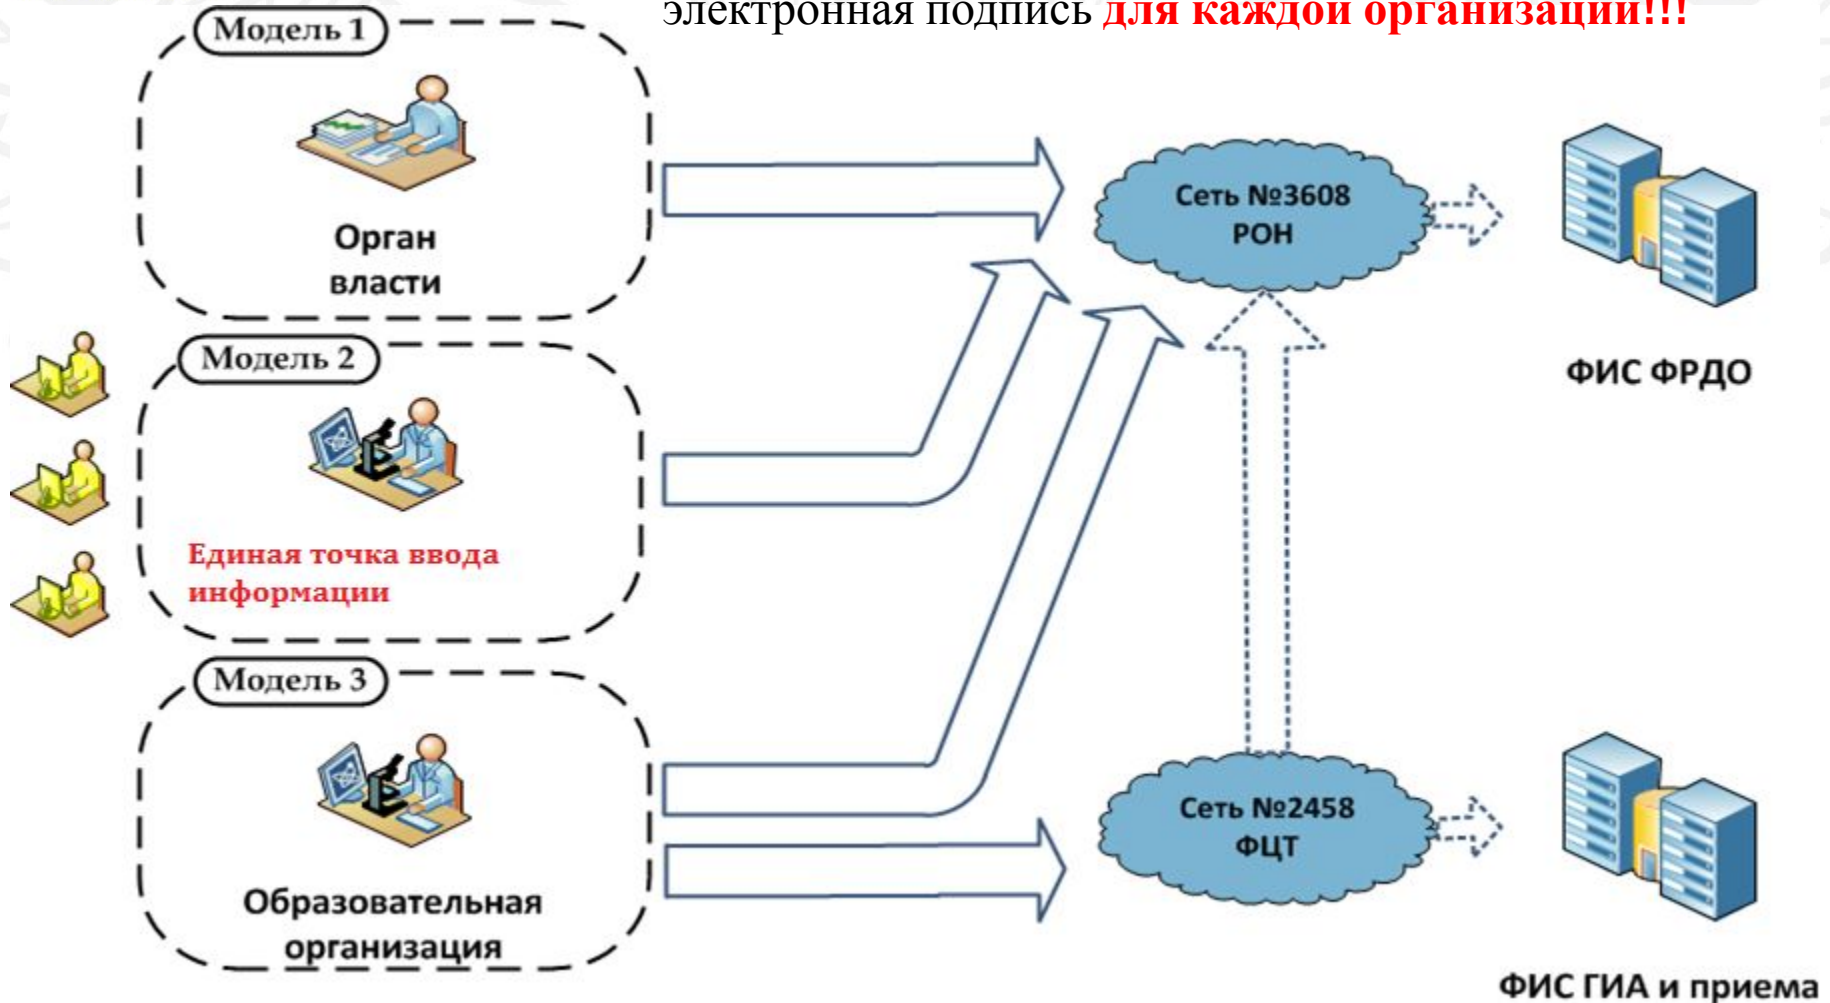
электронная подпись для каждой организации!!!

Модель 1

Орган власти

Модель 2

Единая точка ввода информации

Модель 3

Образовательная организация

Сеть №3608 РОН

ФИС ФРДО

Сеть №2458 ФЦТ

ФИС ГИА и приема